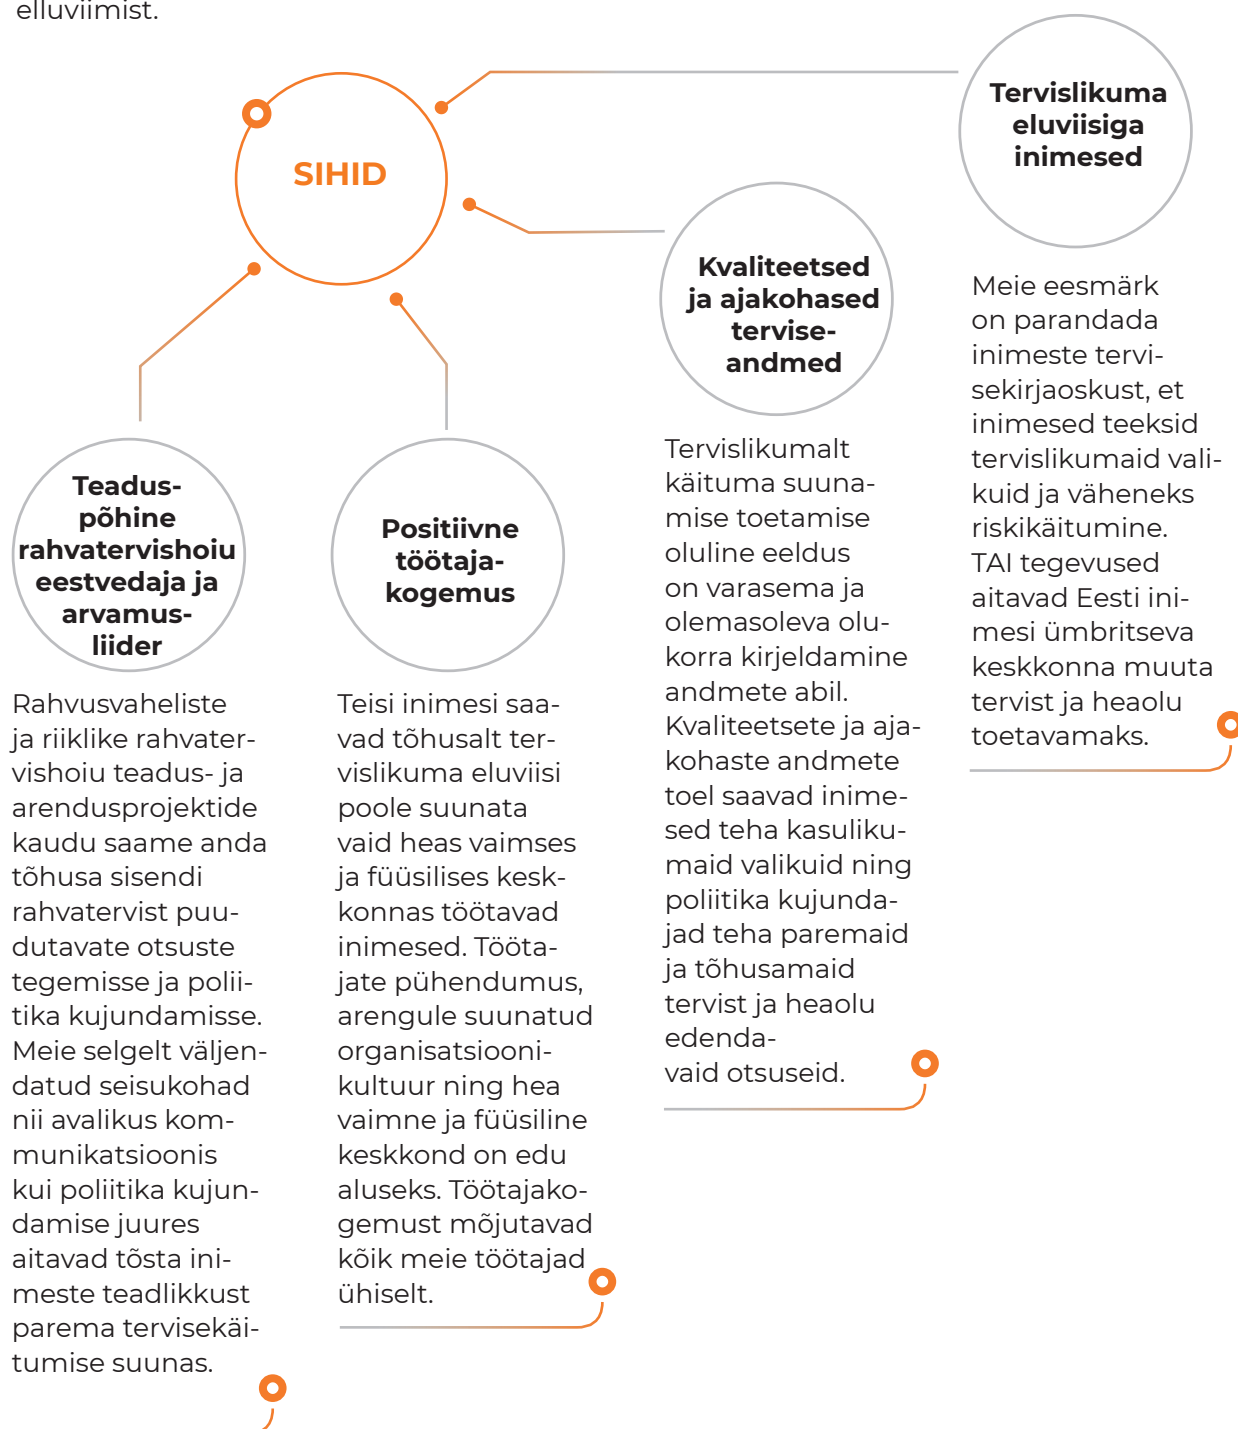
elluviimist.

SIHID

Tervislikuma eluviisiga inimesed

Meie eesmärk on parandada inimeste tervisekirjaoskust, et inimesed teeksid tervislikumaid valikuid ja väheneks riskikäitumine. TAI tegevused aitavad Eesti inimesi ümbritseva keskkonna muuta tervist ja heaolu toetavamaks.

Kvaliteetsed ja ajakohased terviseandmed

Tervislikumalt käituma suunamise toetamise oluline eeldus on varasema ja olemasoleva olukorra kirjeldamine andmete abil. Kvaliteetsete ja ajakohaste andmete toel saavad inimesed teha kasulikumaid valikuid ning poliitika kujundajad teha paremaid ja tõhusamaid tervist ja heaolu edendavaid otsuseid.

Teaduspõhine rahvatervishoiu eestvedaja ja arvamusliider

Rahvusvaheliste ja riiklike rahvatervishoiu teadus- ja arendusprojektide kaudu saame anda tõhusa sisendi rahvatervist puudutavate otsuste tegemisse ja poliitika kujundamisse. Meie selgelt väljendatud seisukohad nii avalikus kommunikatsioonis kui poliitika kujundamise juures aitavad tõsta inimeste teadlikkust parema tervisekäitumise suunas.

Positiivne töötajakogemus

Teisi inimesi saavad tõhusalt tervislikuma eluviisi poole suunata vaid heas vaimses ja füüsilises keskkonnas töötavad inimesed. Töötajate pühendumus, arengule suunatud organisatsioonikultuur ning hea vaimne ja füüsiline keskkond on edu aluseks. Töötajakogemust mõjutavad kõik meie töötajad ühiselt.